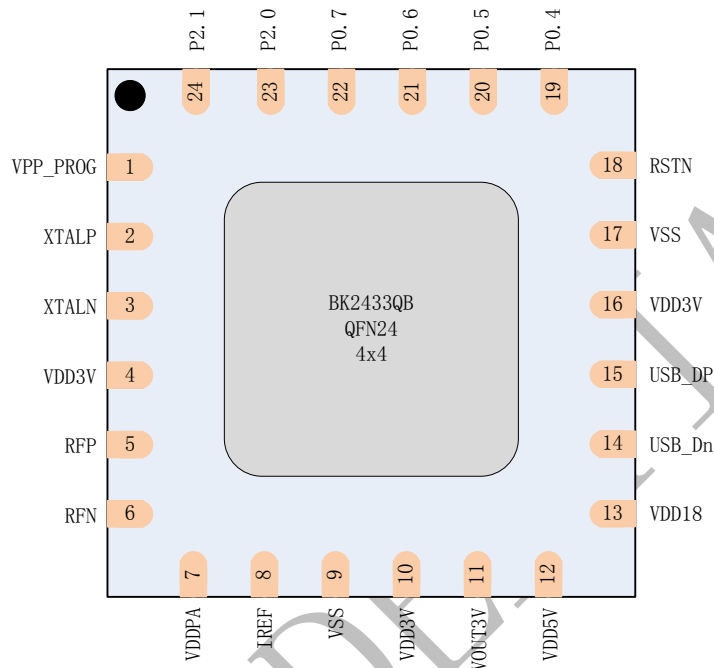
P2.1
P2.0
P0.7
P0.6
P0.5
P0.4

24
23
22
21
20
19

VPP_PROG 1
XTALP 2
XTALN 3
VDD3V 4
RFP 5
RFN 6

18 RSTN
17 VSS
16 VDD3V
15 USB_DP
14 USB_Dn
13 VDD18

BK2433QB
QFN24
4x4

7
8
9
10
11
12

VDDPA
IREF
VSS
VDD3V
VOUT3V
VDD5V